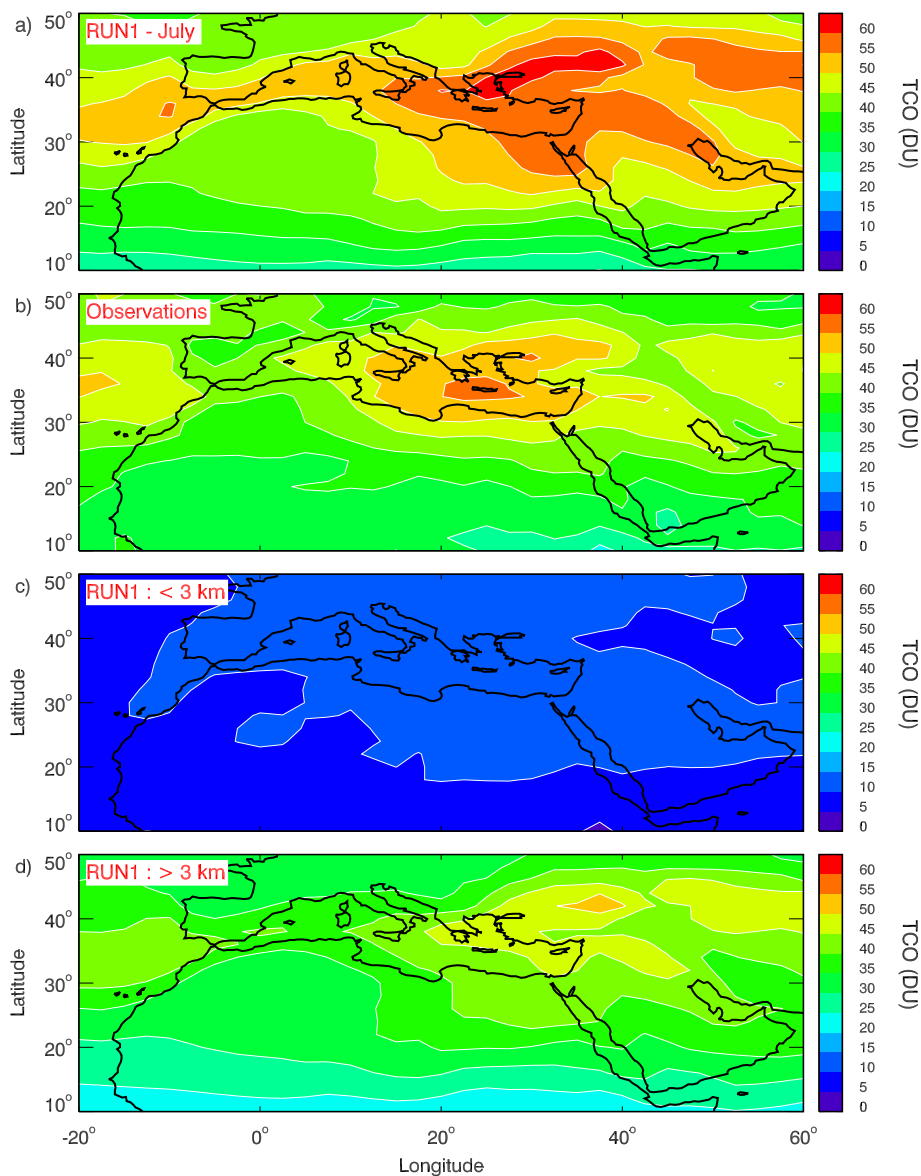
a) RUN1 - July

Latitude

50°
40°
30°
20°
10°

60
55
50
45
40
35
30
25
20
15
10
5
0

TCO (DU)

b) Observations

Latitude

50°
40°
30°
20°
10°

60
55
50
45
40
35
30
25
20
15
10
5
0

TCO (DU)

c) RUN1 : < 3 km

Latitude

50°
40°
30°
20°
10°

60
55
50
45
40
35
30
25
20
15
10
5
0

TCO (DU)

d) RUN1 : > 3 km

Latitude

50°
40°
30°
20°
10°

60
55
50
45
40
35
30
25
20
15
10
5
0

TCO (DU)

-20°
0°
20°
40°
60°

Longitude